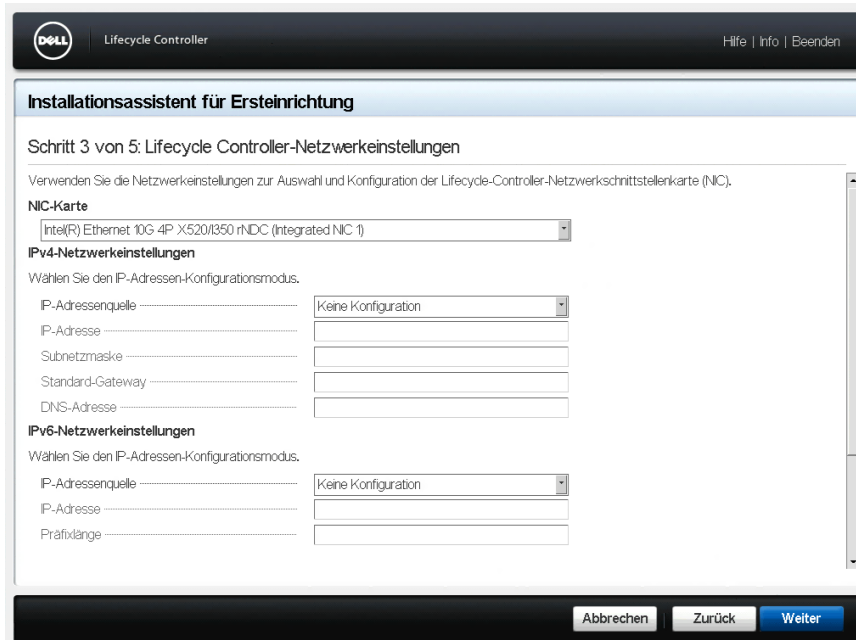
DELL Lifecycle Controller

Hilfe | Info | Beenden

Installationsassistent für Ersteinrichtung

Schritt 3 von 5: Lifecycle Controller-Netzwerkeinstellungen

Verwenden Sie die Netzwerkeinstellungen zur Auswahl und Konfiguration der Lifecycle-Controller-Netzwerkschnittstellenkarte (NIC).

NIC-Karte

Intel(R) Ethernet 10G 4P X520/I350 rNDC (Integrated NIC 1)

IPv4-Netzwerkeinstellungen

Wählen Sie den IP-Adressen-Konfigurationsmodus.

IP-Adressenquelle
Keine Konfiguration

IP-Adresse

Subnetzmaske

Standard-Gateway

DNS-Adresse

IPv6-Netzwerkeinstellungen

Wählen Sie den IP-Adressen-Konfigurationsmodus.

IP-Adressenquelle
Keine Konfiguration

IP-Adresse

Präfixlänge

Abbrechen
Zurück
Weiter